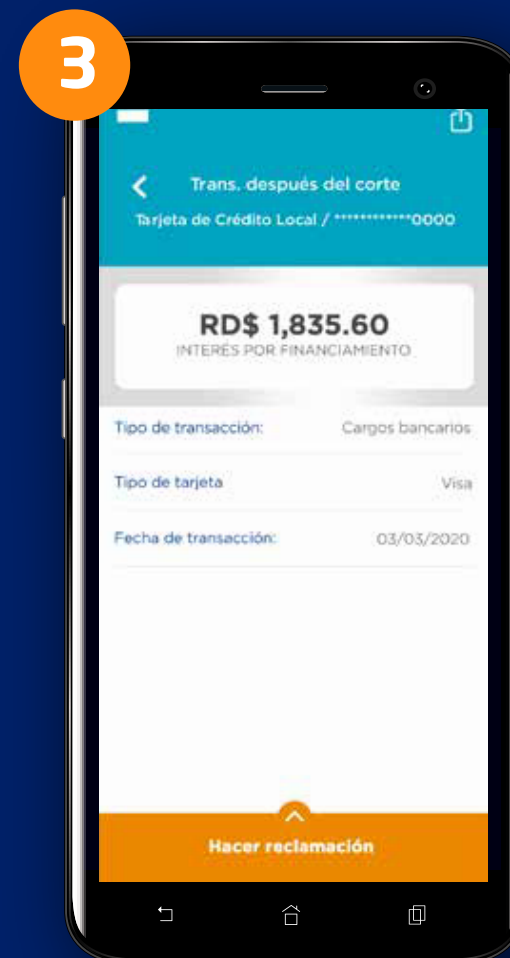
3

Trans. después del corte

Tarjeta de Crédito Local / ************0000

RD$ 1,835.60

INTERÉS POR FINANCIAMIENTO

Tipo de transacción: Cargos bancarios

Tipo de tarjeta Visa

Fecha de transacción: 03/03/2020

Hacer reclamación